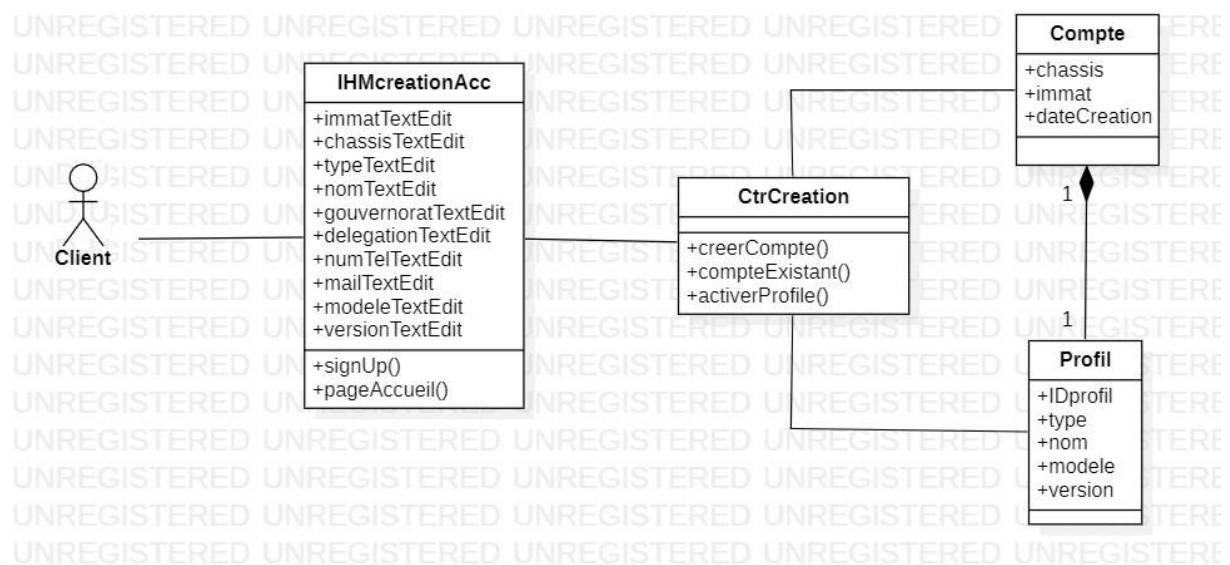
UNREGISTERED

Client

IHMcreationAcc
+immatTextEdit
+chassisTextEdit
+typeTextEdit
+nomTextEdit
+gouvernoratTextEdit
+delegationTextEdit
+numTelTextEdit
+mailTextEdit
+modeleTextEdit
+versionTextEdit
+signUp()
+pageAccueil()

CtrCreation
+creerCompte()
+compteExistant()
+activerProfile()

Compte
+chassis
+immat
+dateCreation

1

1

Profil
+IDprofil
+type
+nom
+modele
+version